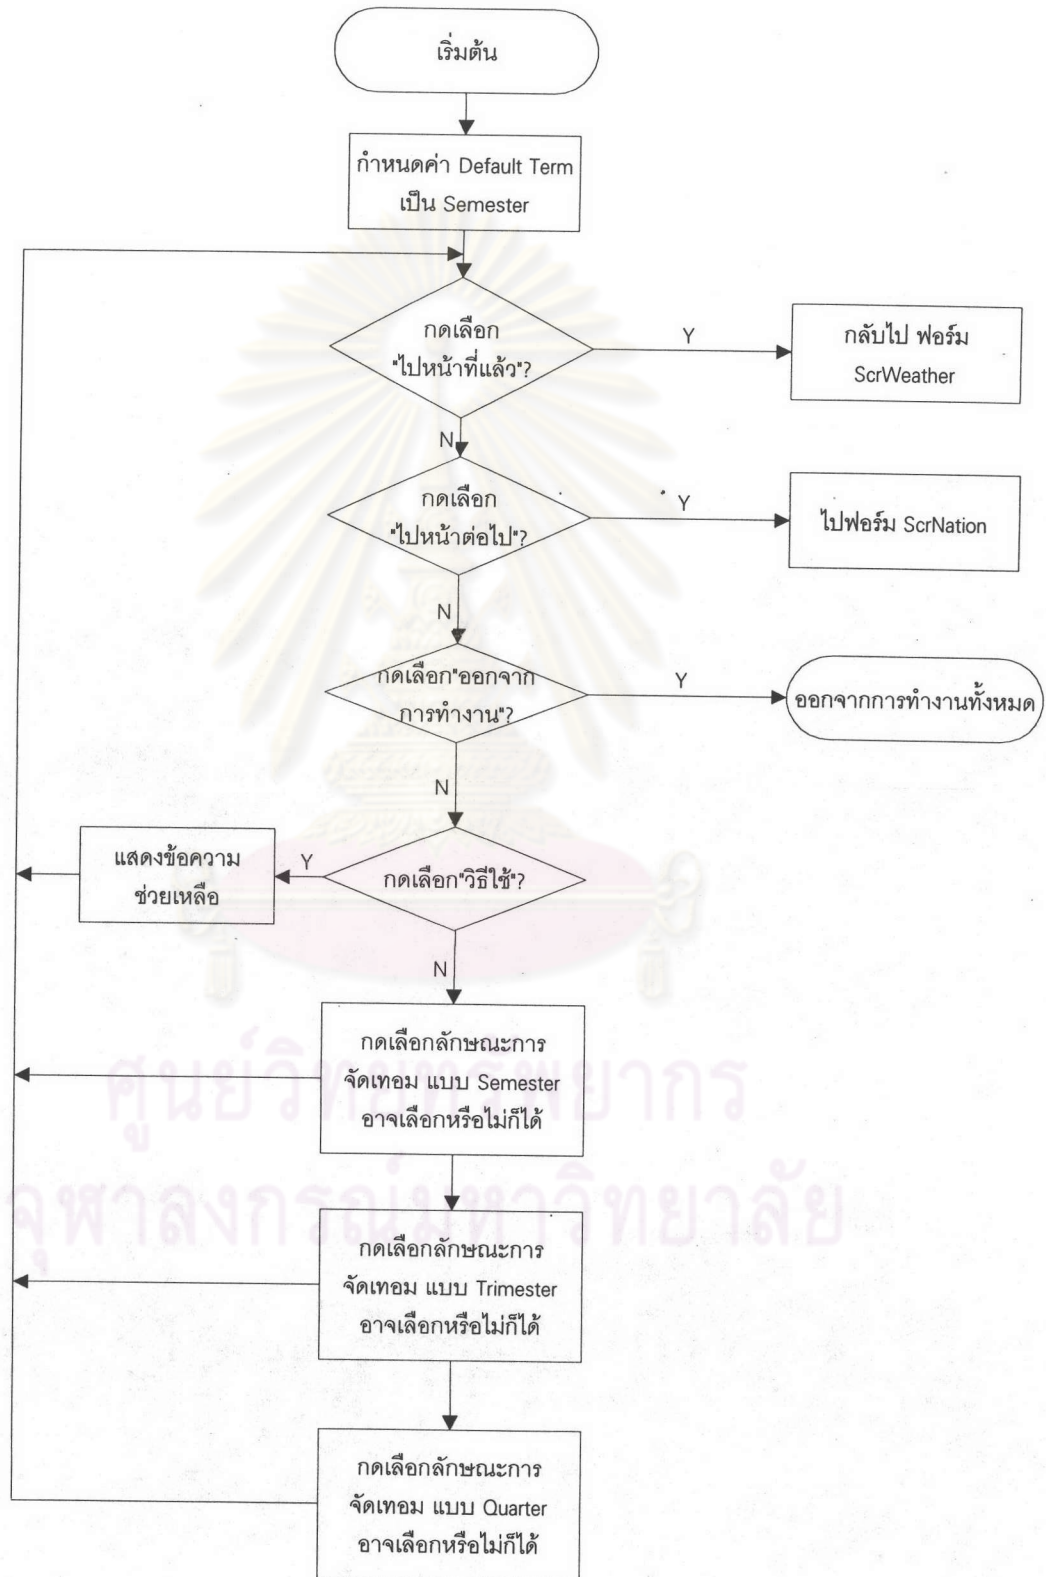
เริ่มต้น

กำหนดค่า Default Term เป็น Semester

กดเลือก "ไปหน้าที่แล้ว"?

Y

กลับไป ฟอร์ม ScrWeather

N

กดเลือก "ไปหน้าต่อไป"?

Y

ไปฟอร์ม ScrNation

N

กดเลือก"ออกจากการทำงาน"?

Y

ออกจากการทำงานทั้งหมด

N

แสดงข้อความช่วยเหลือ

Y

กดเลือก"วิธีใช้"?

N

กดเลือกลักษณะการจัดเทอม แบบ Semester อาจเลือกหรือไม่ก็ได้

กดเลือกลักษณะการจัดเทอม แบบ Trimester อาจเลือกหรือไม่ก็ได้

กดเลือกลักษณะการจัดเทอม แบบ Quarter อาจเลือกหรือไม่ก็ได้

ศูนย์วิทยทรัพยากร
จุฬาลงกรณ์มหาวิทยาลัย